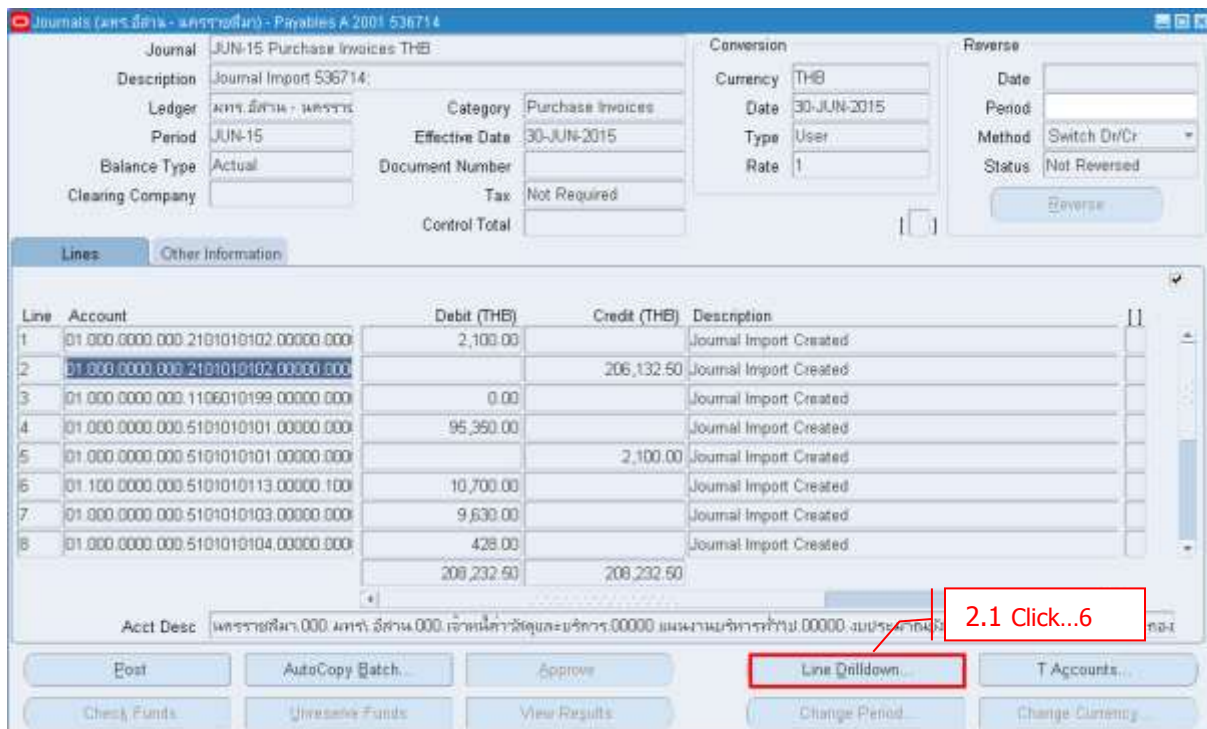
Journals (มทร.อีสาน - นครราชสีมา) - Payables A 2001 536714

Journal JUN-15 Purchase Invoices THB
Description Journal Import 536714:
Ledger มทร.อีสาน - นครราช
Category Purchase Invoices
Period JUN-15
Effective Date 30-JUN-2015
Balance Type Actual
Document Number
Clearing Company
Tax Not Required
Control Total

Conversion
Currency THB
Date 30-JUN-2015
Type User
Rate 1

Reverse
Date
Period
Method Switch Dr/Cr
Status Not Reversed
Reverse

Lines
Other Information

| Line | Account | Debit (THB) | Credit (THB) | Description |
|---|---|---|---|---|
| 1 | 01.000.0000.000.2101010102.00000.000 | 2,100.00 | | Journal Import Created |
| 2 | 01.000.0000.000.2101010102.00000.000 | | 206,132.50 | Journal Import Created |
| 3 | 01.000.0000.000.1106010199.00000.000 | 0.00 | | Journal Import Created |
| 4 | 01.000.0000.000.5101010101.00000.000 | 95,350.00 | | Journal Import Created |
| 5 | 01.000.0000.000.5101010101.00000.000 | | 2,100.00 | Journal Import Created |
| 6 | 01.100.0000.000.5101010113.00000.100 | 10,700.00 | | Journal Import Created |
| 7 | 01.000.0000.000.5101010103.00000.000 | 9,630.00 | | Journal Import Created |
| 8 | 01.000.0000.000.5101010104.00000.000 | 428.00 | | Journal Import Created |
| | | 208,232.50 | 208,232.50 | |

Acct Desc นครราชสีมา.000.มทร.อีสาน.000.เจ้าหนี้ค่าวัสดุและบริการ.00000.แผนงานบริหารทั่วไป.00000.งบประมาณ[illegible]กอง

2.1 Click…6

Post
AutoCopy Batch...
Approve
Line Drilldown...
T Accounts...
Check Funds
Unreserve Funds
View Results
Change Period...
Change Currency...